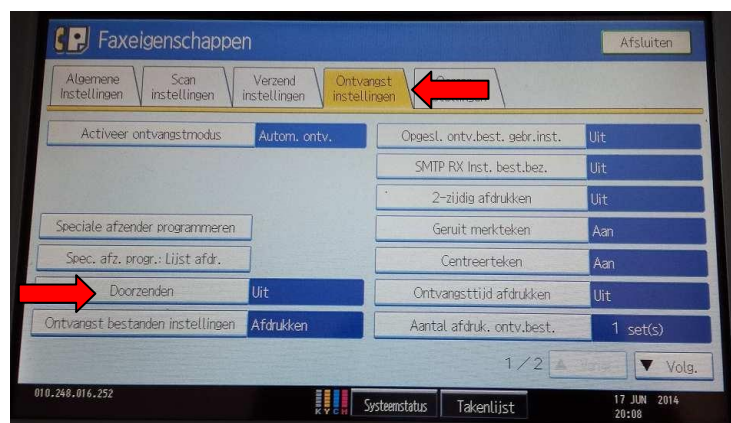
Faxeigenschappen

Afsluiten

Algemene Instellingen

Scan instellingen

Verzend instellingen

Ontvangst instellingen

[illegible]

Activeer ontvangstmodus | Autom. ontv.

Opgesl. ontv.best. gebr.inst. | Uit

SMTP RX Inst. best.bez. | Uit

2-zijdig afdrukken | Uit

Speciale afzender programmeren

Geruit merkteken | Aan

Spec. afz. progr.: Lijst afdr.

Centreerteken | Aan

Doorzenden | Uit

Ontvangsttijd afdrukken | Uit

Ontvangst bestanden instellingen | Afdrukken

Aantal afdruk. ontv.best. | 1 set(s)

1 / 2

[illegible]

Volg.

010.240.016.252

K Y C M

Systeemstatus

Takenlijst

17 JUN 2014
20:08